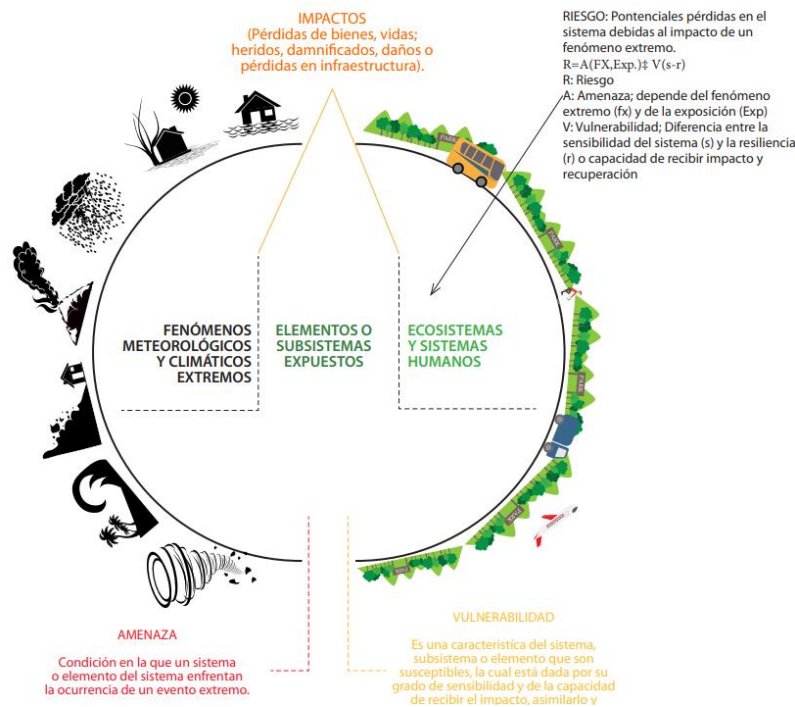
IMPACTOS
(Pérdidas de bienes, vidas; heridos, damnificados, daños o pérdidas en infraestructura).

RIESGO: Pontenciales pérdidas en el sistema debidas al impacto de un fenómeno extremo.
R=A(FX,Exp.)‡ V(s-r)
R: Riesgo
A: Amenaza; depende del fenómeno extremo (fx) y de la exposición (Exp)
V: Vulnerabilidad; Diferencia entre la sensibilidad del sistema (s) y la resiliencia (r) o capacidad de recibir impacto y recuperación

FENÓMENOS METEOROLÓGICOS Y CLIMÁTICOS EXTREMOS

ELEMENTOS O SUBSISTEMAS EXPUESTOS

ECOSISTEMAS Y SISTEMAS HUMANOS

AMENAZA

Condición en la que un sistema o elemento del sistema enfrentan la ocurrencia de un evento extremo.

VULNERABILIDAD

Es una característica del sistema, subsistema o elemento que son susceptibles, la cual está dada por su grado de sensibilidad y de la capacidad de recibir el impacto, asimilarlo y